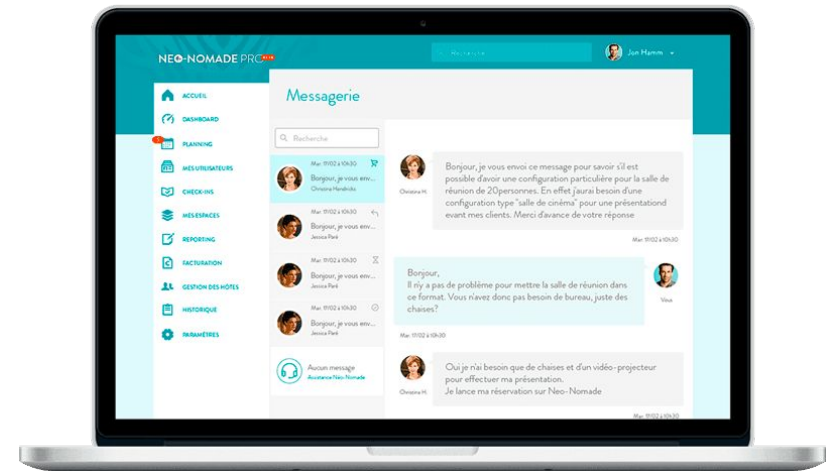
NEO-NOMADE PRO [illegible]

Recherche

Jon Hamm

ACCUEIL
DASHBOARD
PLANNING
MES UTILISATEURS
CHECK-INS
MES ESPACES
REPORTING
FACTURATION
GESTION DES HÔTES
HISTORIQUE
PARAMÈTRES

Messagerie

Recherche

Mar. 11/02 à 10h30
Bonjour, je vous env...
Christina Hendricks

Mar. 11/02 à 10h30
Bonjour, je vous env...
Jessica Paré

Mar. 11/02 à 10h30
Bonjour, je vous env...
Jessica Paré

Mar. 11/02 à 10h30
Bonjour, je vous env...
Jessica Paré

Aucun message
Assistance Neo-Nomade

Christina H.
Bonjour, je vous envoi ce message pour savoir s'il est possible d'avoir une configuration particulière pour la salle de réunion de 20personnes. En effet j'aurai besoin d'une configuration type "salle de cinéma" pour une présentationd evant mes clients. Merci d'avance de votre réponse
Mar. 11/02 à 10h30

Bonjour,
Il n'y a pas de problème pour mettre la salle de réunion dans ce format. Vous n'avez donc pas besoin de bureau, juste des chaises?
Vous
Mar. 11/02 à 10h30

Christina H.
Oui je n'ai besoin que de chaises et d'un vidéo-projecteur pour effectuer ma présentation.
Je lance ma réservation sur Neo- Nomade
Mar. 11/02 à 10h30